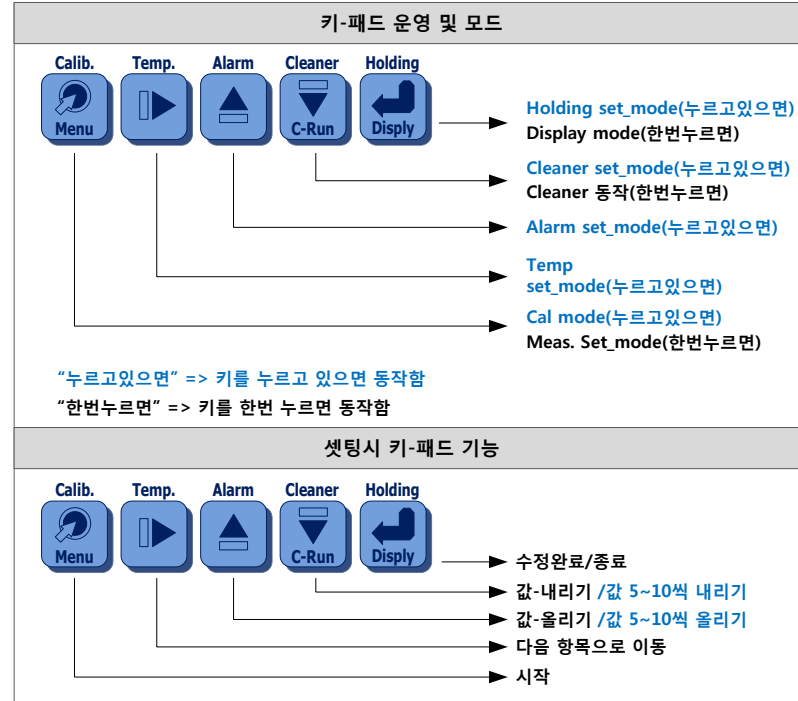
키-패드 운영 및 모드

Calib.
Menu

Temp.

Alarm

Cleaner
C-Run

Holding
Disply

Holding set_mode(누르고있으면)
Display mode(한번누르면)

Cleaner set_mode(누르고있으면)
Cleaner 동작(한번누르면)

Alarm set_mode(누르고있으면)

Temp
set_mode(누르고있으면)

Cal mode(누르고있으면)
Meas. Set_mode(한번누르면)

"누르고있으면" => 키를 누르고 있으면 동작함
"한번누르면" => 키를 한번 누르면 동작함

셋팅시 키-패드 기능

Calib.
Menu

Temp.

Alarm

Cleaner
C-Run

Holding
Disply

수정완료/종료

값-내리기 /값 5~10씩 내리기

값-올리기 /값 5~10씩 올리기

다음 항목으로 이동

시작